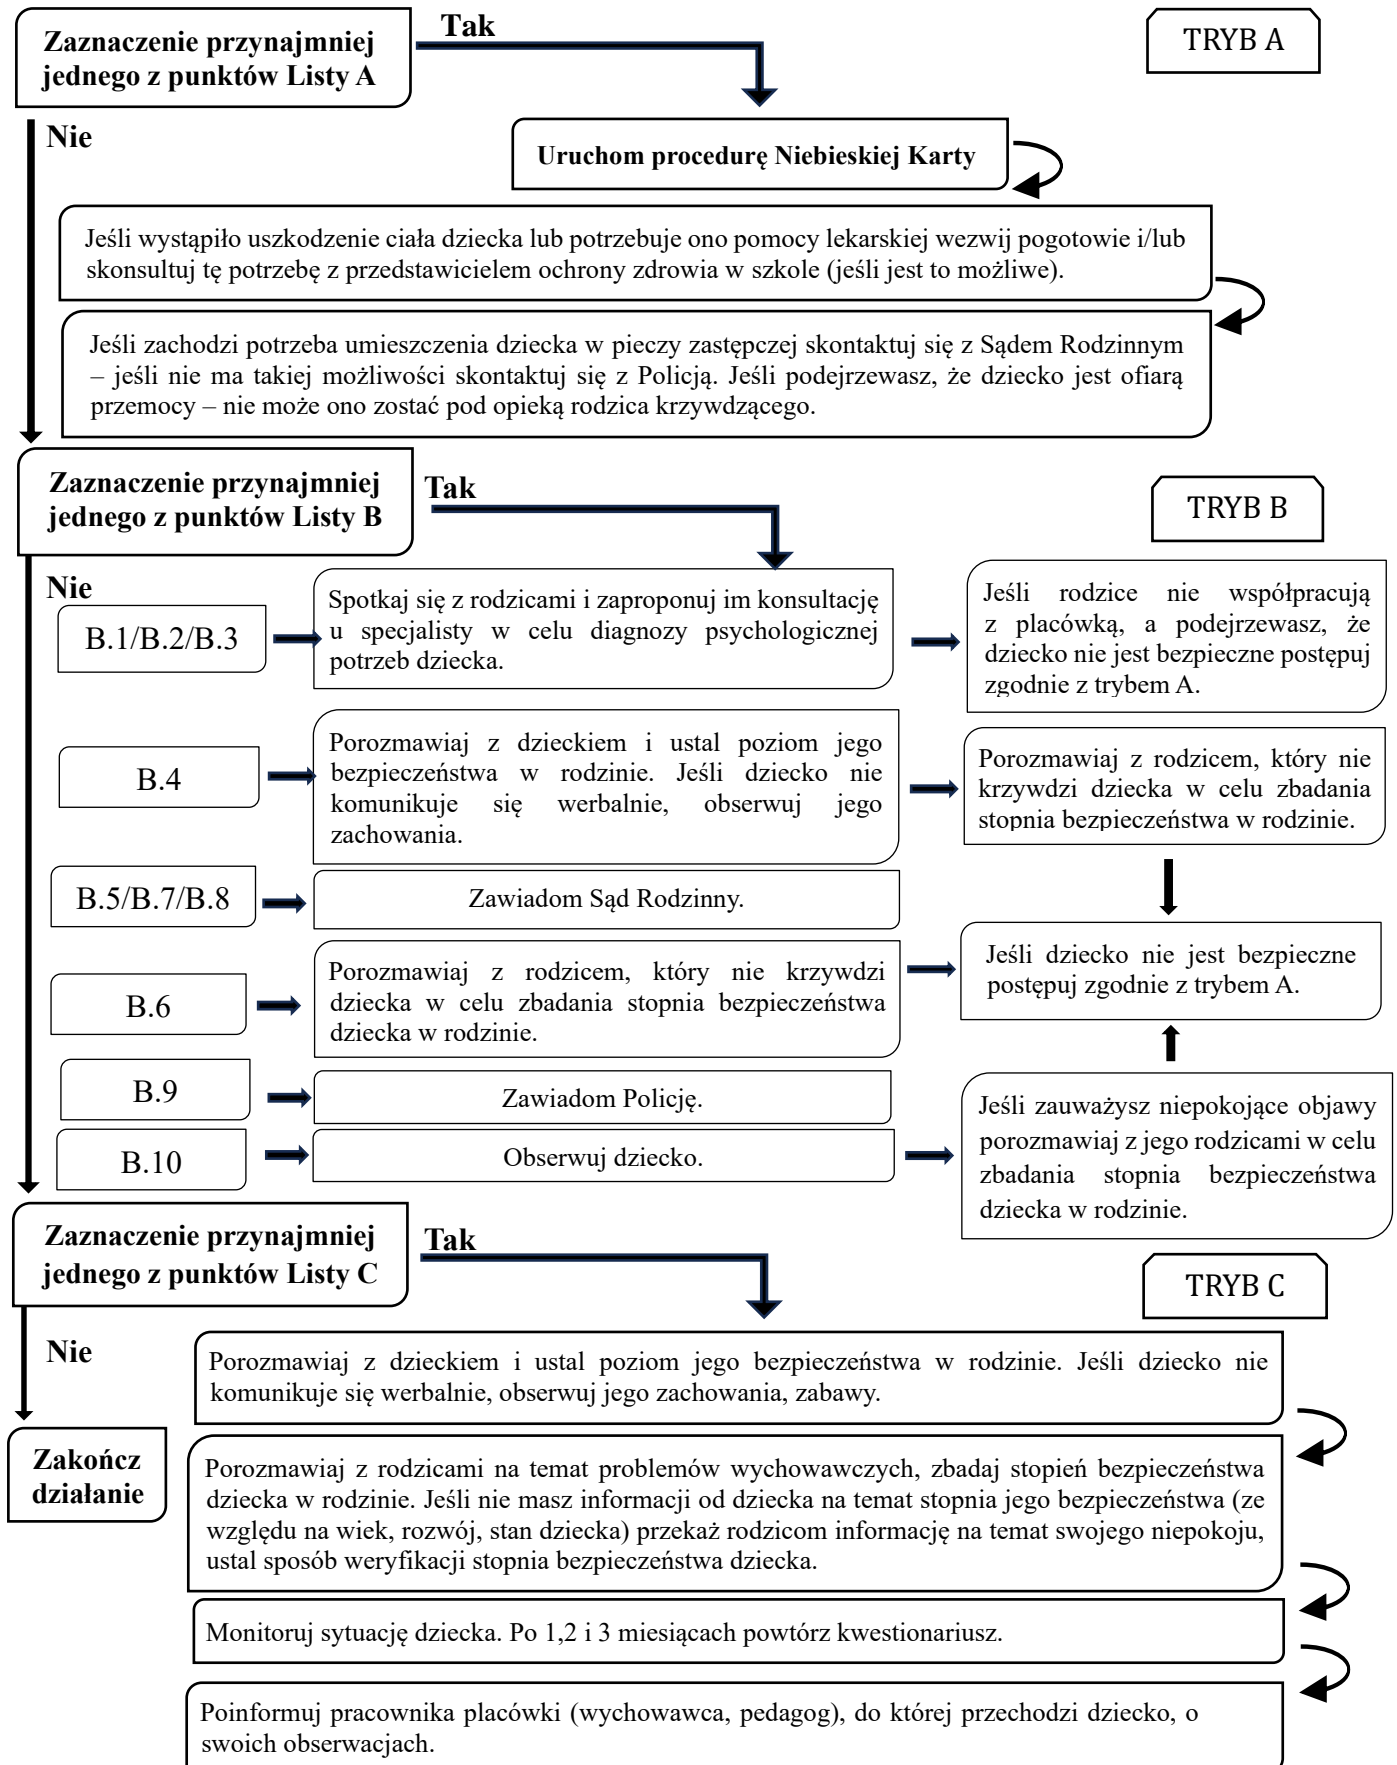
Zaznaczenie przynajmniej jednego z punktów Listy A

Tak

TRYB A

Nie

Uruchom procedurę Niebieskiej Karty

Jeśli wystąpiło uszkodzenie ciała dziecka lub potrzebuje ono pomocy lekarskiej wezwij pogotowie i/lub skonsultuj tę potrzebę z przedstawicielem ochrony zdrowia w szkole (jeśli jest to możliwe).

Jeśli zachodzi potrzeba umieszczenia dziecka w pieczy zastępczej skontaktuj się z Sądem Rodzinnym – jeśli nie ma takiej możliwości skontaktuj się z Policją. Jeśli podejrzewasz, że dziecko jest ofiarą przemocy – nie może ono zostać pod opieką rodzica krzywdzącego.

Zaznaczenie przynajmniej jednego z punktów Listy B

Tak

TRYB B

Nie

B.1/B.2/B.3

Spotkaj się z rodzicami i zaproponuj im konsultację u specjalisty w celu diagnozy psychologicznej potrzeb dziecka.

Jeśli rodzice nie współpracują z placówką, a podejrzewasz, że dziecko nie jest bezpieczne postępuj zgodnie z trybem A.

B.4

Porozmawiaj z dzieckiem i ustal poziom jego bezpieczeństwa w rodzinie. Jeśli dziecko nie komunikuje się werbalnie, obserwuj jego zachowania.

Porozmawiaj z rodzicem, który nie krzywdzi dziecka w celu zbadania stopnia bezpieczeństwa w rodzinie.

B.5/B.7/B.8

Zawiadom Sąd Rodzinny.

Jeśli dziecko nie jest bezpieczne postępuj zgodnie z trybem A.

B.6

Porozmawiaj z rodzicem, który nie krzywdzi dziecka w celu zbadania stopnia bezpieczeństwa dziecka w rodzinie.

B.9

Zawiadom Policję.

B.10

Obserwuj dziecko.

Jeśli zauważysz niepokojące objawy porozmawiaj z jego rodzicami w celu zbadania stopnia bezpieczeństwa dziecka w rodzinie.

Zaznaczenie przynajmniej jednego z punktów Listy C

Tak

TRYB C

Nie

Porozmawiaj z dzieckiem i ustal poziom jego bezpieczeństwa w rodzinie. Jeśli dziecko nie komunikuje się werbalnie, obserwuj jego zachowania, zabawy.

Zakończ działanie

Porozmawiaj z rodzicami na temat problemów wychowawczych, zbadaj stopień bezpieczeństwa dziecka w rodzinie. Jeśli nie masz informacji od dziecka na temat stopnia jego bezpieczeństwa (ze względu na wiek, rozwój, stan dziecka) przekaż rodzicom informację na temat swojego niepokoju, ustal sposób weryfikacji stopnia bezpieczeństwa dziecka.

Monitoruj sytuację dziecka. Po 1,2 i 3 miesiącach powtórz kwestionariusz.

Poinformuj pracownika placówki (wychowawca, pedagog), do której przechodzi dziecko, o swoich obserwacjach.